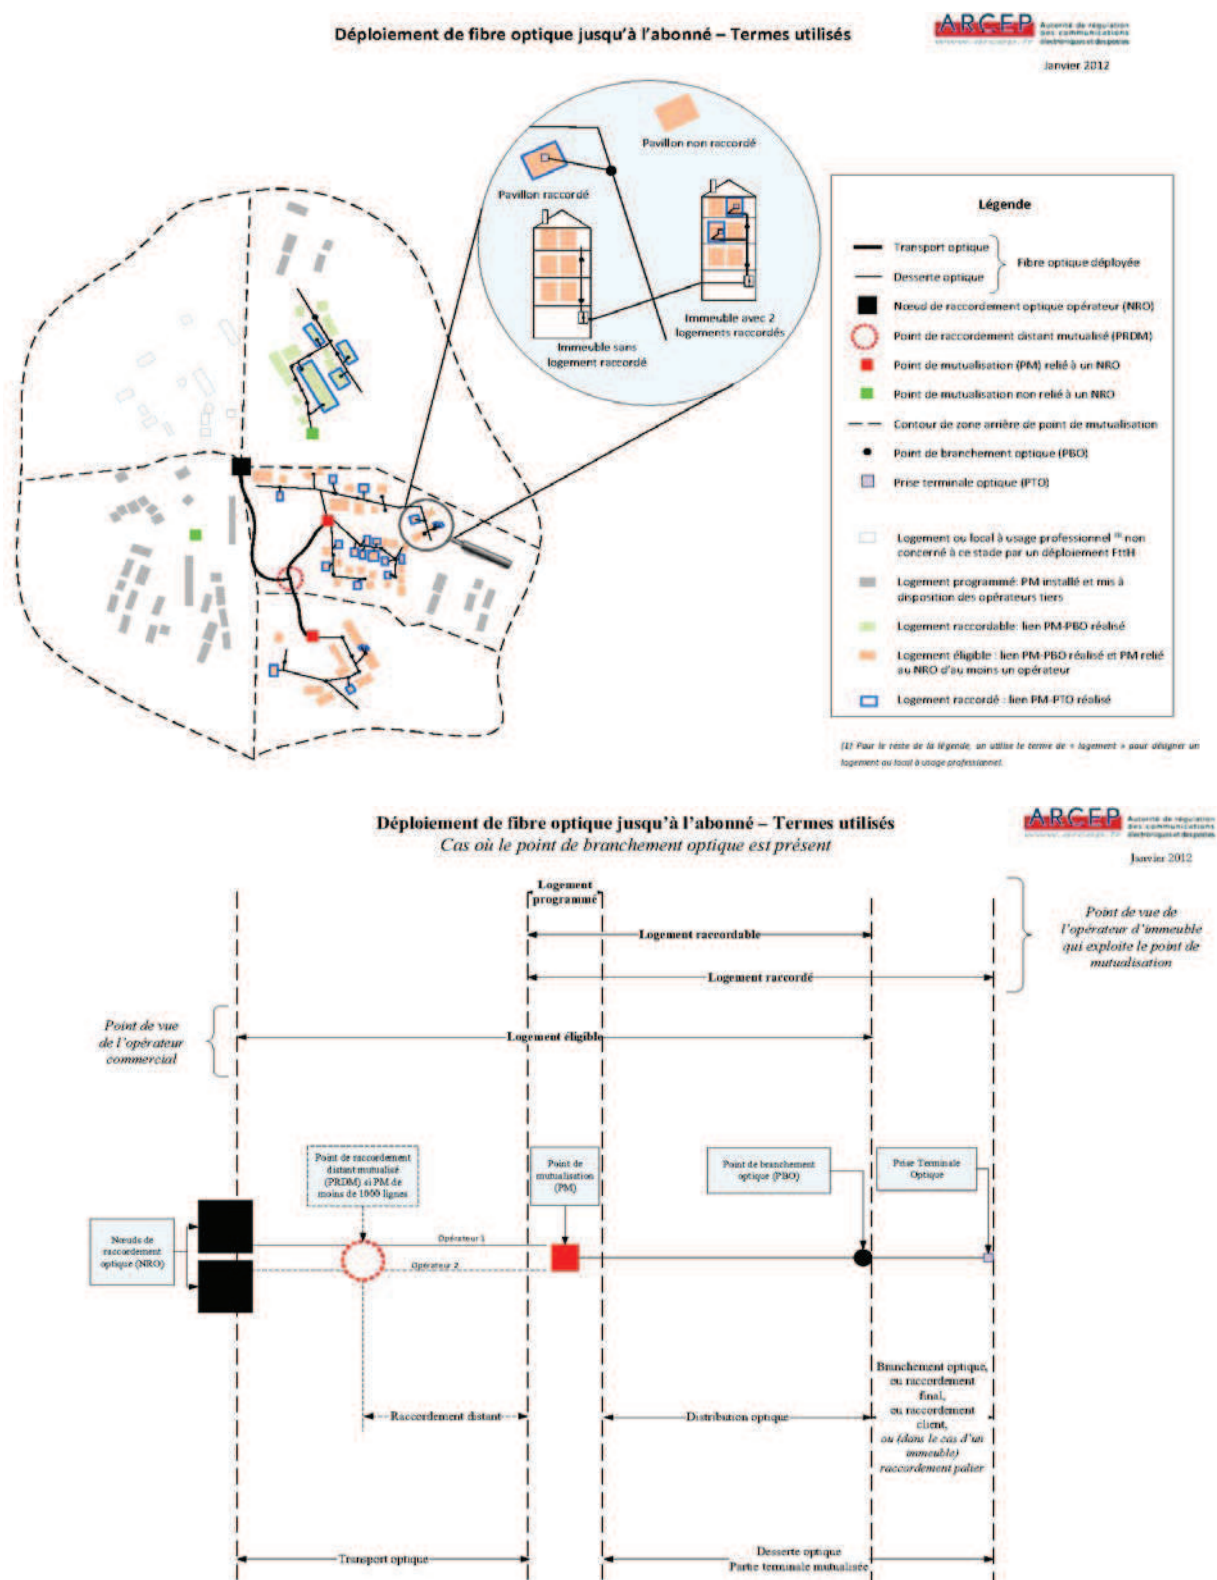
Déploiement de fibre optique jusqu'à l'abonné – Termes utilisés

ARCEP Autorité de régulation des communications électroniques et des postes

Janvier 2012

Pavillon non raccordé

Pavillon raccordé

Immeuble sans logement raccordé

Immeuble avec 2 logements raccordés

Légende

Transport optique
Desserte optique
Fibre optique déployée

Nœud de raccordement optique opérateur (NRO)

Point de raccordement distant mutualisé (PRDM)

Point de mutualisation (PM) relié à un NRO

Point de mutualisation non relié à un NRO

Contour de zone arrière de point de mutualisation

Point de branchement optique (PBO)

Prise terminale optique (PTO)

Logement ou local à usage professionnel (1) non concerné à ce stade par un déploiement FttH

Logement programmé: PM installé et mis à disposition des opérateurs tiers

Logement raccordable: lien PM-PBO réalisé

Logement éligible : lien PM-PBO réalisé et PM relié au NRO d'au moins un opérateur

Logement raccordé : lien PM-PTO réalisé

(1) Pour le reste de la légende, on utilise le terme de « logement » pour désigner un logement ou local à usage professionnel.

Déploiement de fibre optique jusqu'à l'abonné – Termes utilisés
Cas où le point de branchement optique est présent

ARCEP Autorité de régulation des communications électroniques et des postes

Janvier 2012

Logement programmé

Logement raccordable

Logement raccordé

Point de vue de l'opérateur d'immeuble qui exploite le point de mutualisation

Point de vue de l'opérateur commercial

Logement éligible

Point de raccordement distant mutualisé (PRDM) si PM de moins de 1000 lignes

Point de mutualisation (PM)

Point de branchement optique (PBO)

Prise Terminale Optique

Nœuds de raccordement optique (NRO)

Opérateur 1

Opérateur 2

Branchement optique, ou raccordement final, ou raccordement client, ou (dans le cas d'un immeuble) raccordement palier

Raccordement distant

Distribution optique

Transport optique

Desserte optique
Partie terminale mutualisée